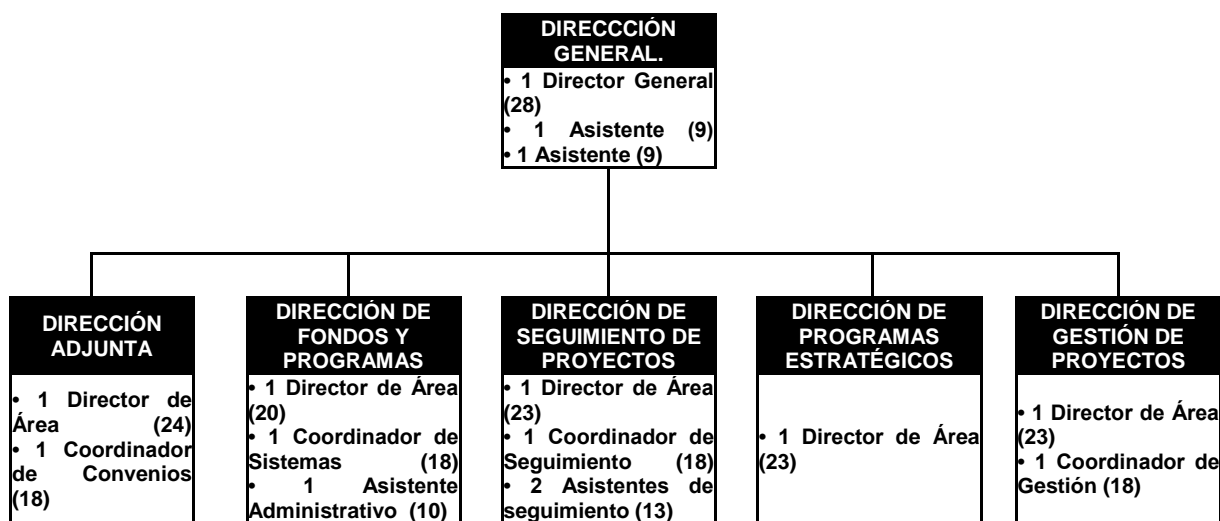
DIRECCCIÓN GENERAL.

• 1 Director General (28)
• 1 Asistente (9)
• 1 Asistente (9)

DIRECCIÓN ADJUNTA

• 1 Director de Área (24)
• 1 Coordinador de Convenios (18)

DIRECCIÓN DE FONDOS Y PROGRAMAS

• 1 Director de Área (20)
• 1 Coordinador de Sistemas (18)
• 1 Asistente Administrativo (10)

DIRECCIÓN DE SEGUIMIENTO DE PROYECTOS

• 1 Director de Área (23)
• 1 Coordinador de Seguimiento (18)
• 2 Asistentes de seguimiento (13)

DIRECCIÓN DE PROGRAMAS ESTRATÉGICOS

• 1 Director de Área (23)

DIRECCIÓN DE GESTIÓN DE PROYECTOS

• 1 Director de Área (23)
• 1 Coordinador de Gestión (18)